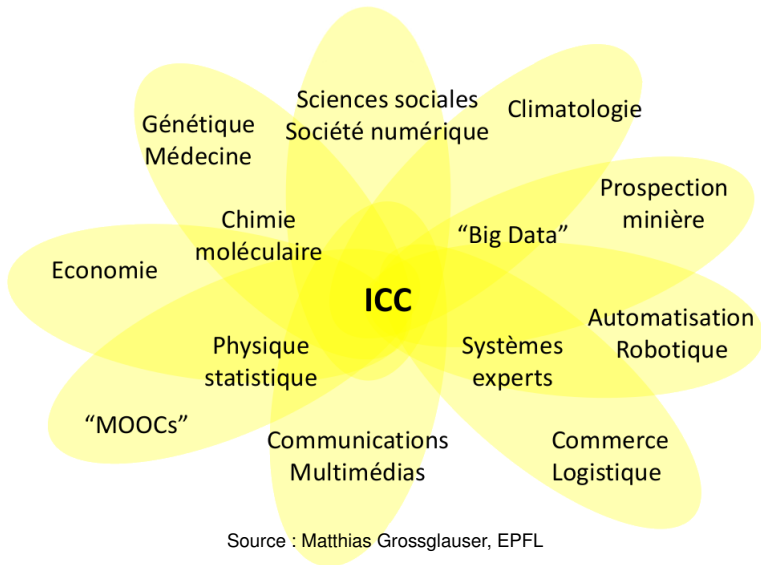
Sciences sociales
Société numérique

Génétique
Médecine

Climatologie

Prospection
minière

Chimie
moléculaire

"Big Data"

Economie

ICC

Automatisation
Robotique

Physique
statistique

Systèmes
experts

"MOOCs"

Communications
Multimédias

Commerce
Logistique

Source : Matthias Grossglauser, EPFL